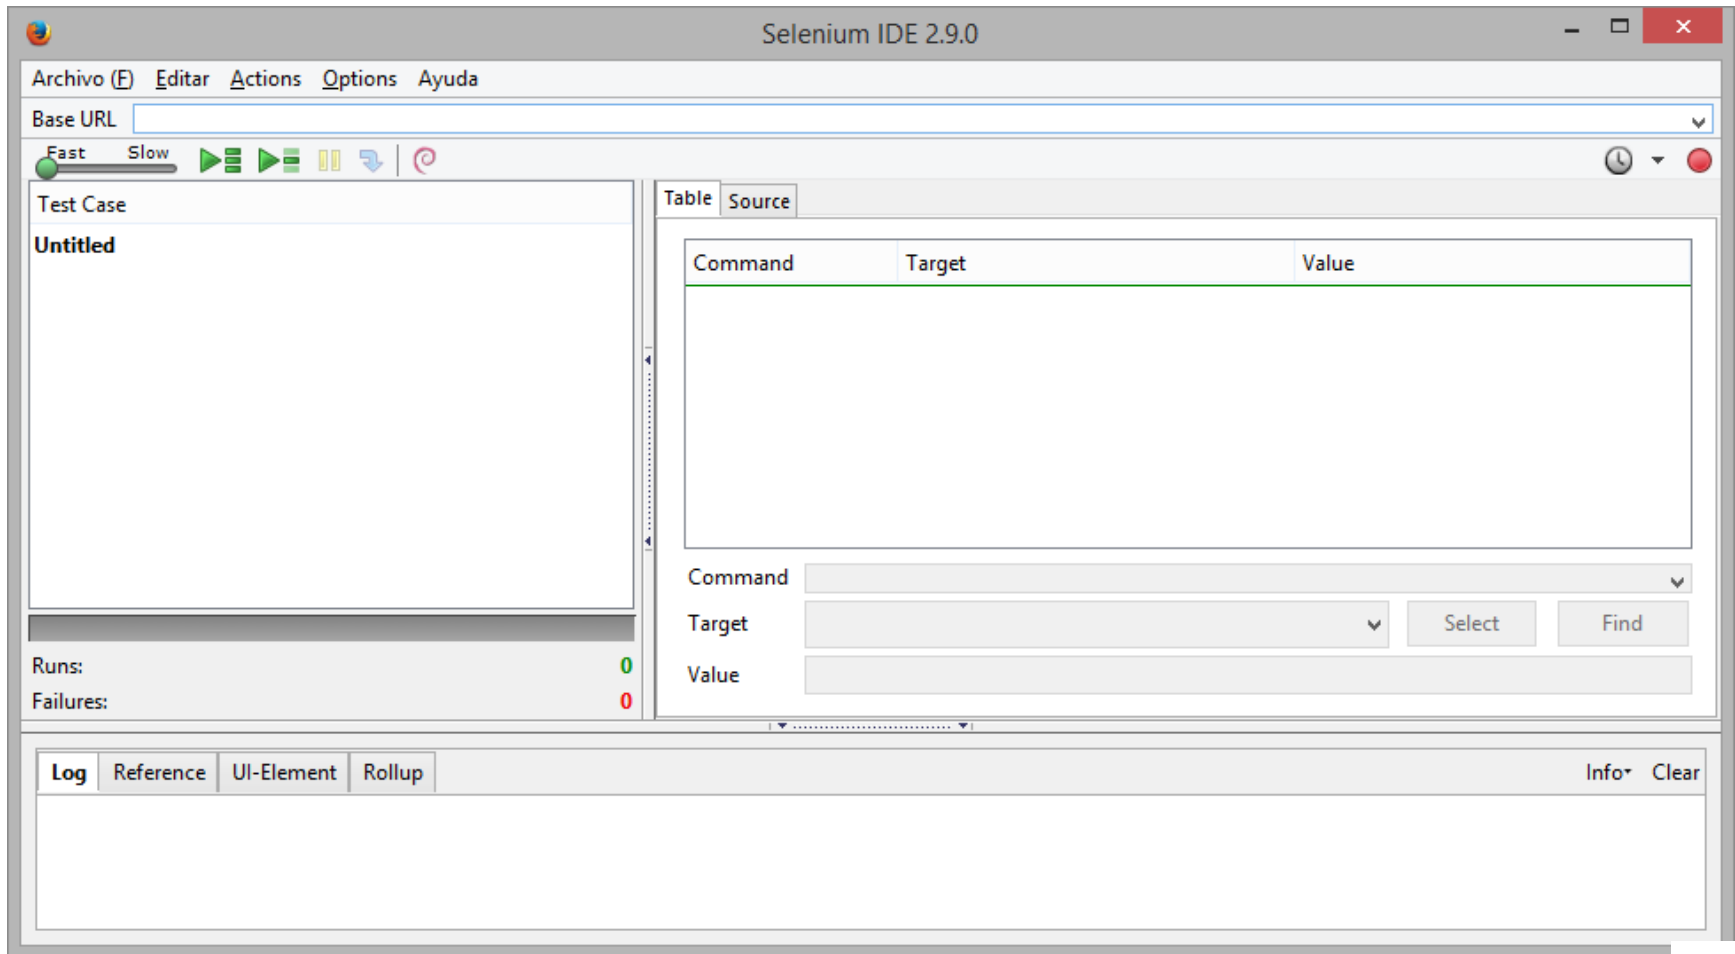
Selenium IDE 2.9.0

Archivo (F) Editar Actions Options Ayuda

Base URL

Fast Slow

Test Case

Untitled

Runs: 0

Failures: 0

Table Source

| Command | Target | Value |
|---|---|---|

Command

Target Select Find

Value

Log Reference UI-Element Rollup Info Clear